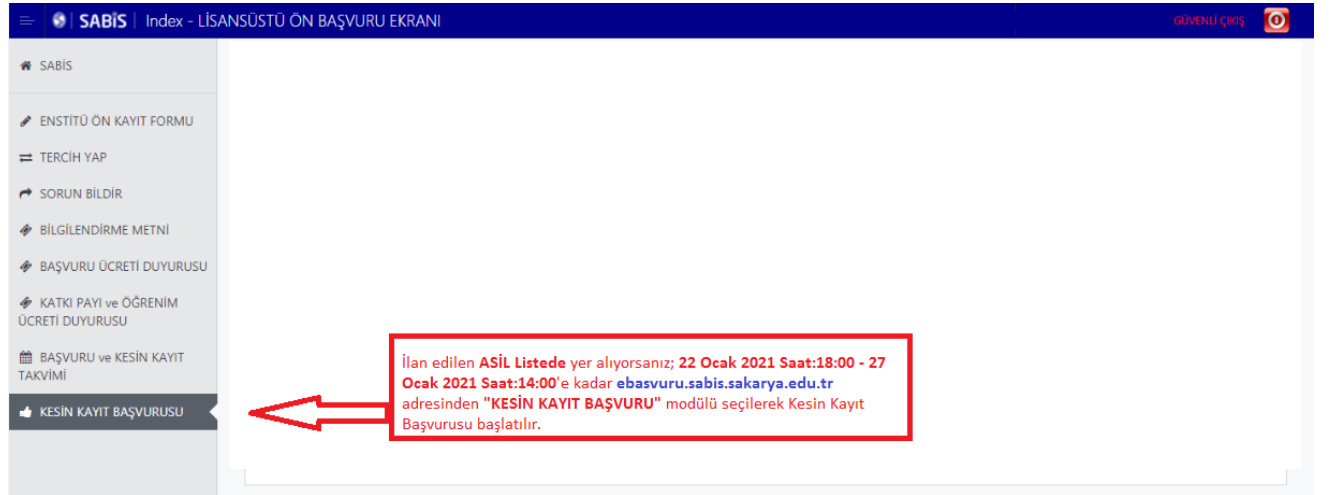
SABİS | Index - LİSANSÜSTÜ ÖN BAŞVURU EKRANI

GÜVENLİ ÇIKIŞ

SABİS

ENSTİTÜ ÖN KAYIT FORMU

TERCİH YAP

SORUN BİLDİR

BİLGİLENDİRME METNİ

BAŞVURU ÜCRETİ DUYURUSU

KATKI PAYI ve ÖĞRENİM ÜCRETİ DUYURUSU

BAŞVURU ve KESİN KAYIT TAKVİMİ

KESİN KAYIT BAŞVURUSU

İlan edilen ASİL Listede yer alıyorsanız; 22 Ocak 2021 Saat:18:00 - 27 Ocak 2021 Saat:14:00'e kadar ebasvuru.sabis.sakarya.edu.tr adresinden "KESİN KAYIT BAŞVURU" modülü seçilerek Kesin Kayıt Başvurusu başlatılır.